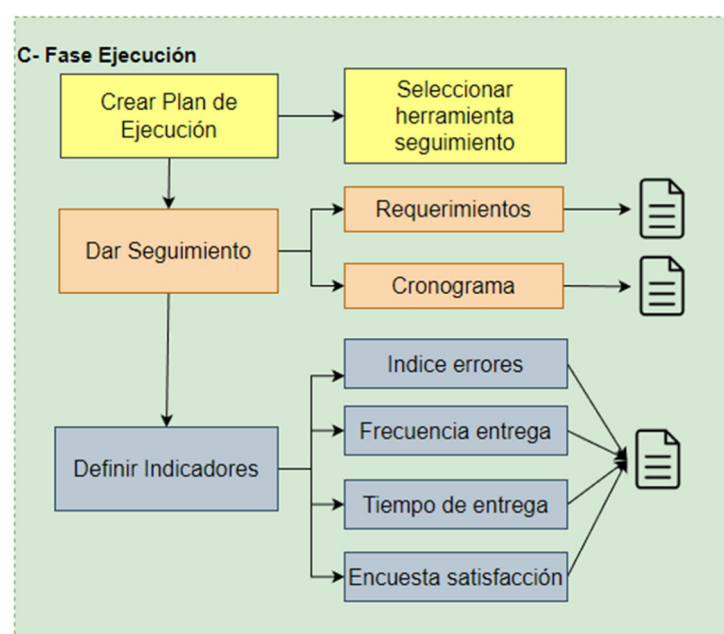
C- Fase Ejecución

Crear Plan de Ejecución

Seleccionar herramienta seguimiento

Dar Seguimiento

Requerimientos

Cronograma

Definir Indicadores

Indice errores

Frecuencia entrega

Tiempo de entrega

Encuesta satisfacción